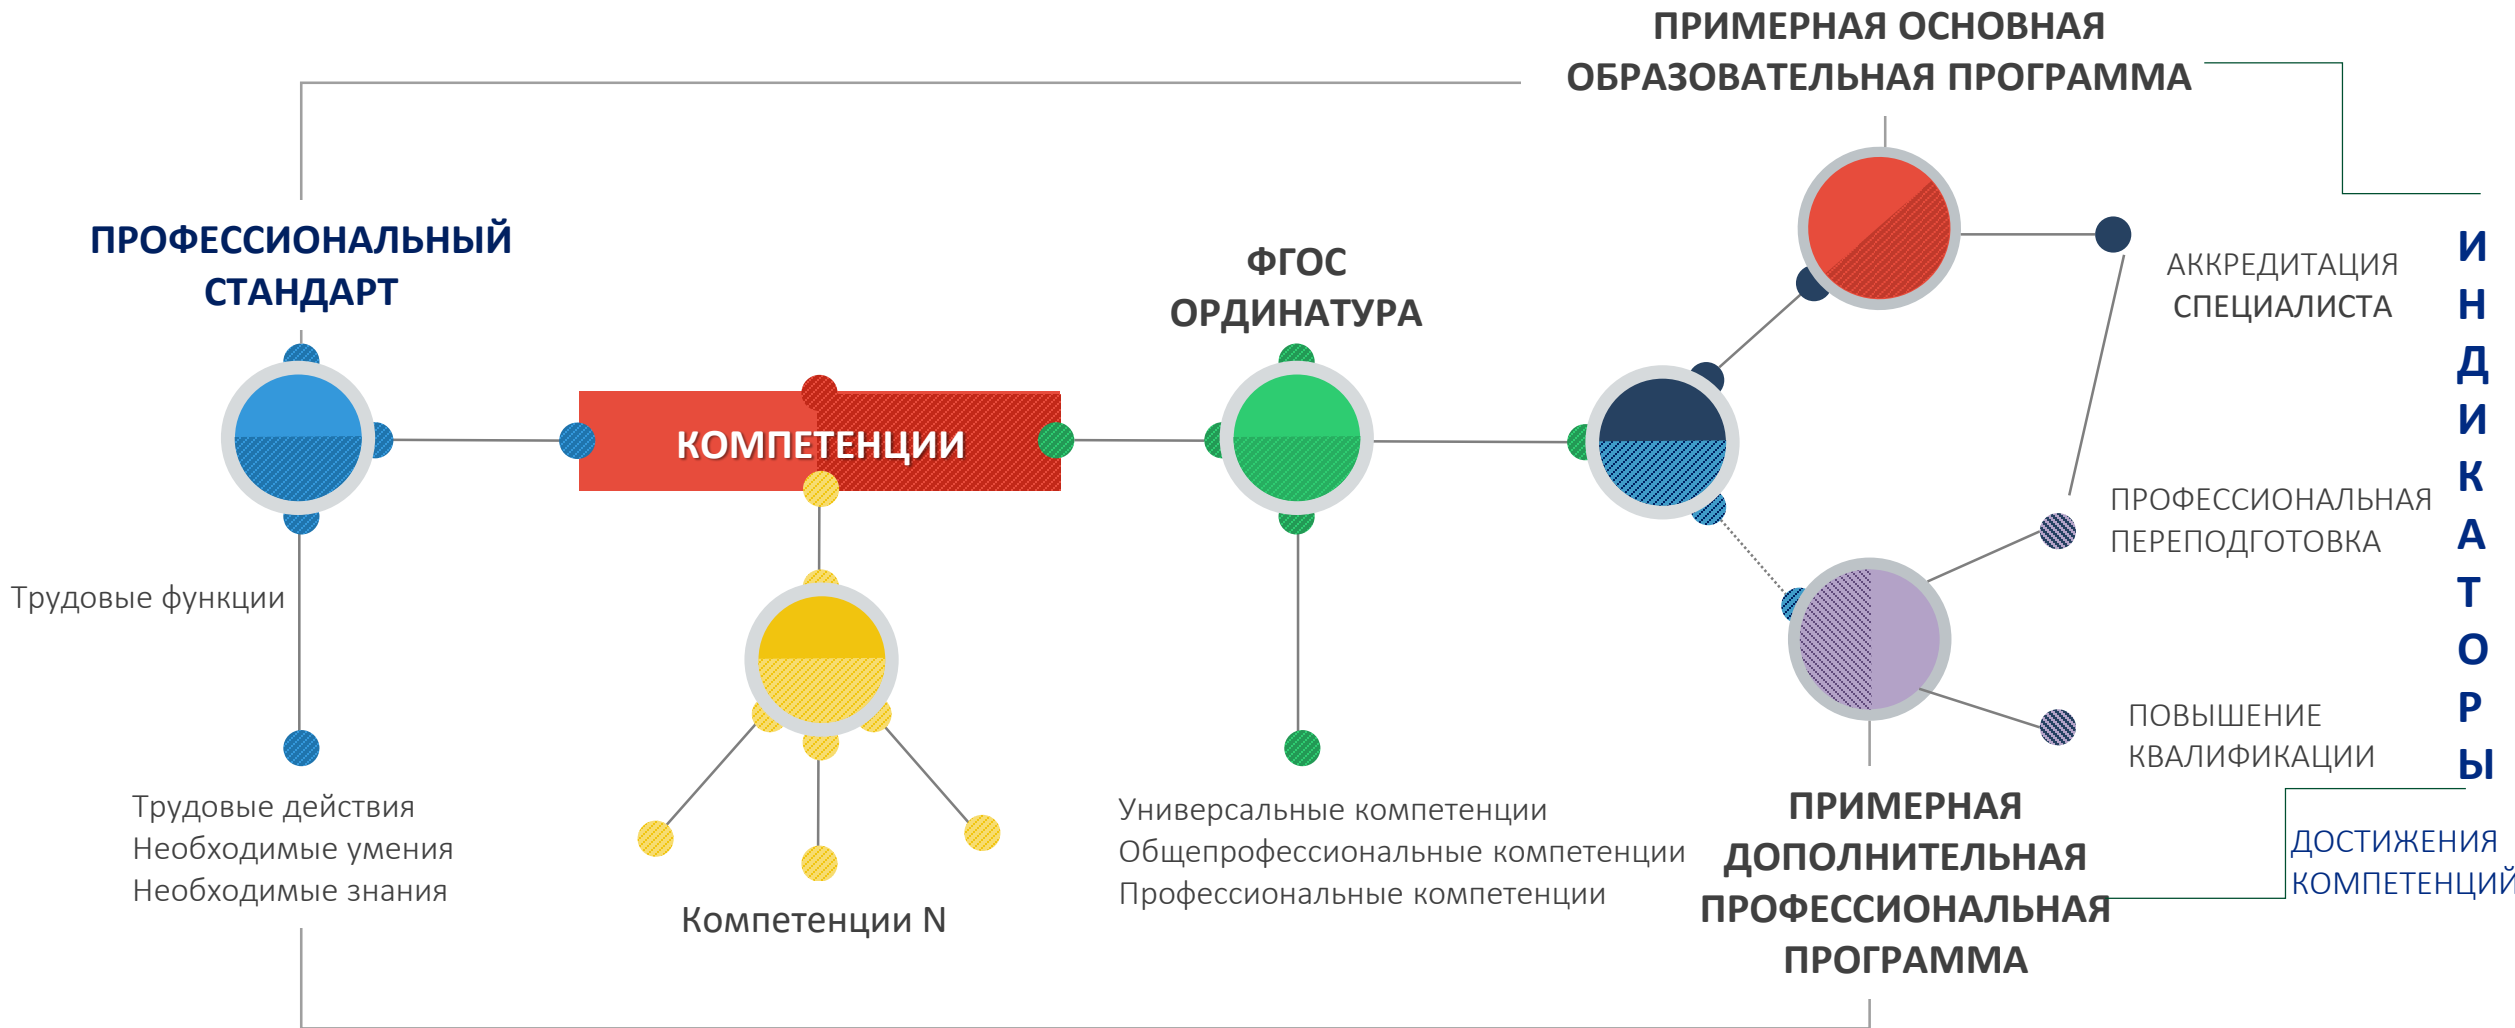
ПРИМЕРНАЯ ОСНОВНАЯ ОБРАЗОВАТЕЛЬНАЯ ПРОГРАММА

ПРОФЕССИОНАЛЬНЫЙ СТАНДАРТ

ФГОС ОРДИНАТУРА

КОМПЕТЕНЦИИ

АККРЕДИТАЦИЯ СПЕЦИАЛИСТА

ИНДИКАТОРЫ

Трудовые функции

ПРОФЕССИОНАЛЬНАЯ ПЕРЕПОДГОТОВКА

ПОВЫШЕНИЕ КВАЛИФИКАЦИИ

Трудовые действия
Необходимые умения
Необходимые знания

Компетенции N

Универсальные компетенции
Общепрофессиональные компетенции
Профессиональные компетенции

ПРИМЕРНАЯ ДОПОЛНИТЕЛЬНАЯ ПРОФЕССИОНАЛЬНАЯ ПРОГРАММА

ДОСТИЖЕНИЯ КОМПЕТЕНЦИЙ